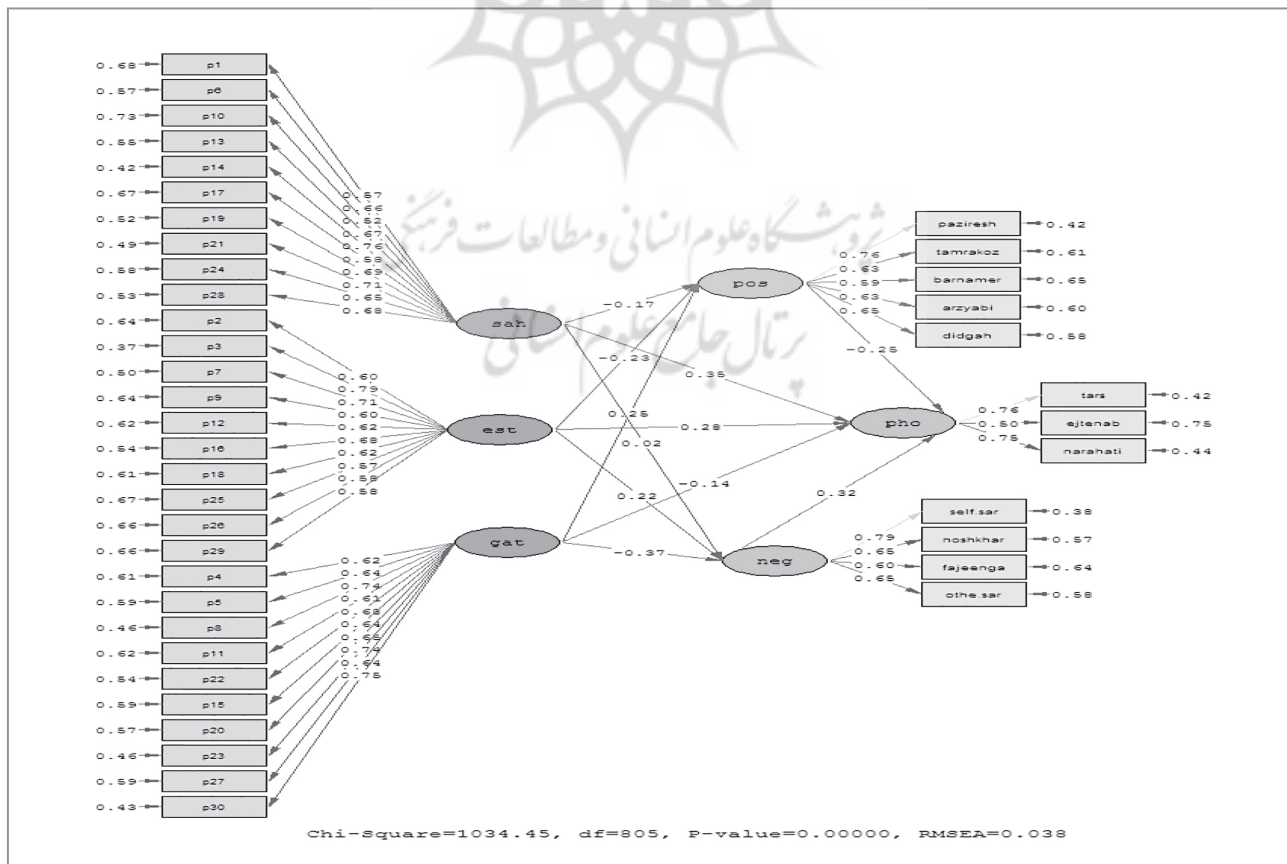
0.68 p1
0.57 p6
0.73 p10
0.55 p13
0.42 p14
0.67 p17
0.52 p19
0.49 p21
0.58 p24
0.53 p28
0.64 p2
0.37 p3
0.50 p7
0.64 p9
0.62 p12
0.54 p16
0.61 p18
0.67 p25
0.66 p26
0.66 p29
0.61 p4
0.59 p5
0.46 p8
0.62 p11
0.54 p22
0.59 p15
0.57 p20
0.46 p23
0.59 p27
0.43 p30

0.57
0.66
0.52
0.67
0.76
0.59
0.69
0.71
0.65
0.68

0.60
0.79
0.71
0.60
0.62
0.68
0.62
0.57
0.59
0.58

0.62
0.64
0.74
0.61
0.68
0.64
0.66
0.74
0.64
0.75

sah
est
gat

-0.17
-0.23
0.35
0.25
0.02
0.28
0.22
-0.14
-0.37
0.32
-0.25

pos
pho
neg

pazíresh 0.42
tamrakoz 0.61
barnamer 0.65
arzyabi 0.60
didgah 0.58
0.76
0.63
0.59
0.63
0.65

tars 0.42
ejtenab 0.75
narahati 0.44
0.76
0.50
0.75

self.sar 0.38
noshkhar 0.57
fajeenga 0.64
othe.sar 0.58
0.79
0.65
0.60
0.65

پژوهشگاه علوم انسانی و مطالعات فرهنگی
پرتال جامع علوم انسانی

Chi-Square=1034.45, df=805, P-value=0.00000, RMSEA=0.038